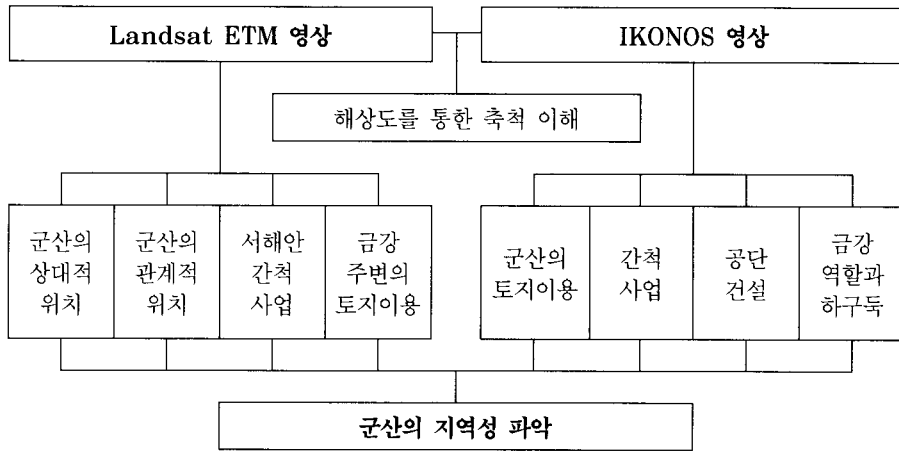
Landsat ETM 영상

IKONOS 영상

해상도를 통한 축척 이해

군산의 상대적 위치

군산의 관계적 위치

서해안 간척 사업

금강 주변의 토지이용

군산의 토지이용

간척 사업

공단 건설

금강 역할과 하구둑

군산의 지역성 파악